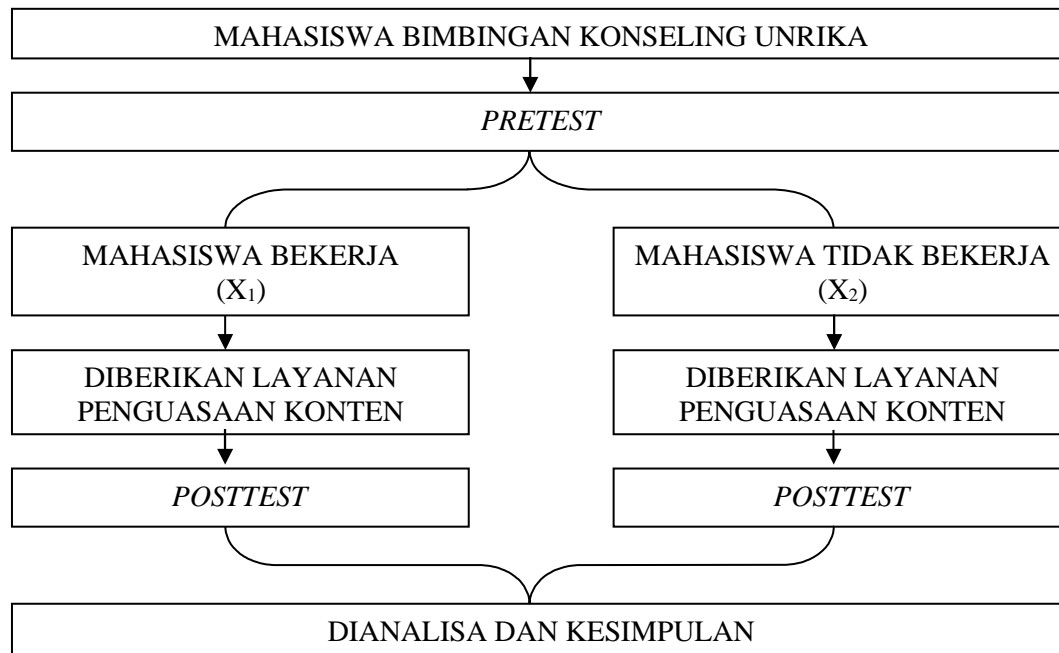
MAHASISWA BIMBINGAN KONSELING UNRIKA

*PRETEST*

MAHASISWA BEKERJA ($X_1$)

MAHASISWA TIDAK BEKERJA ($X_2$)

DIBERIKAN LAYANAN PENGUASAAN KONTEN

DIBERIKAN LAYANAN PENGUASAAN KONTEN

*POSTTEST*

*POSTTEST*

DIANALISA DAN KESIMPULAN